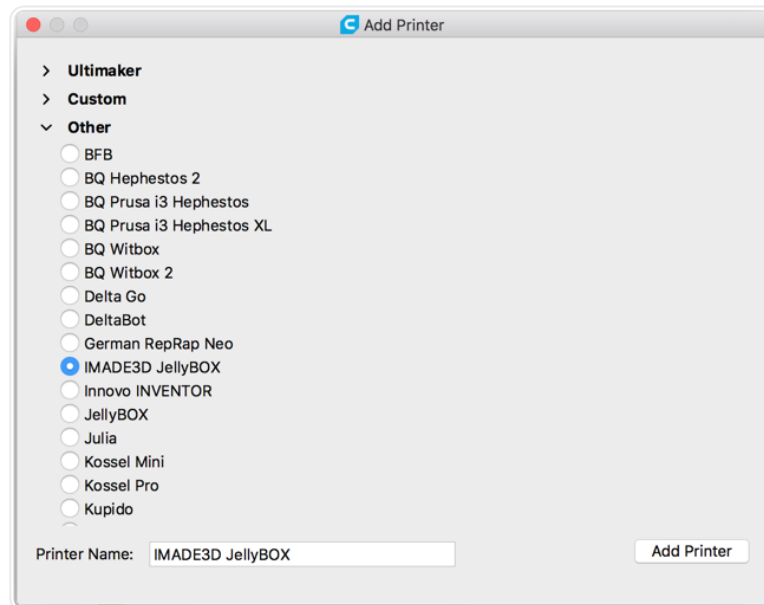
Add Printer

Ultimaker
Custom
Other
BFB
BQ Hephestos 2
BQ Prusa i3 Hephestos
BQ Prusa i3 Hephestos XL
BQ Witbox
BQ Witbox 2
Delta Go
DeltaBot
German RepRap Neo
IMADE3D JellyBOX
Innovo INVENTOR
JellyBOX
Julia
Kossel Mini
Kossel Pro
Kupido

Printer Name: IMADE3D JellyBOX
Add Printer